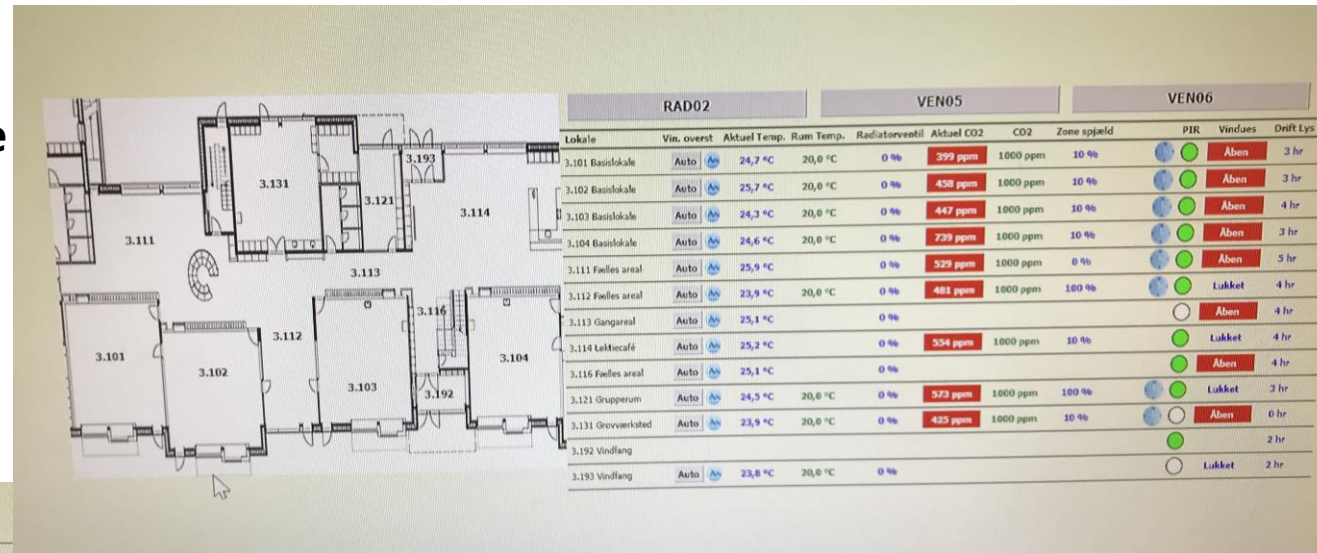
e

3.131
3.193
3.121
3.114
3.111
3.113
3.116
3.112
3.101
3.102
3.103
3.104
3.192

RAD02
VEN05
VEN06

| Lokale | Vin. overst | Aktuel Temp. | Rum Temp. | Radiatorventil | Aktuel CO2 | CO2 | Zone spjæld | PIR | Vindues | Drift Lys |
|---|---|---|---|---|---|---|---|---|---|---|
| 3.101 Basislokale | Auto | 24,7 °C | 20,0 °C | 0 % | 399 ppm | 1000 ppm | 10 % | | Åben | 3 hr |
| 3.102 Basislokale | Auto | 25,7 °C | 20,0 °C | 0 % | 458 ppm | 1000 ppm | 10 % | | Åben | 3 hr |
| 3.103 Basislokale | Auto | 24,3 °C | 20,0 °C | 0 % | 447 ppm | 1000 ppm | 10 % | | Åben | 4 hr |
| 3.104 Basislokale | Auto | 24,6 °C | 20,0 °C | 0 % | 739 ppm | 1000 ppm | 10 % | | Åben | 3 hr |
| 3.111 Fælles areal | Auto | 25,9 °C | | 0 % | 529 ppm | 1000 ppm | 0 % | | Åben | 5 hr |
| 3.112 Fælles areal | Auto | 23,9 °C | 20,0 °C | 0 % | 481 ppm | 1000 ppm | 100 % | | Lukket | 4 hr |
| 3.113 Gangareal | Auto | 25,1 °C | | 0 % | | | | | Åben | 4 hr |
| 3.114 Lektiecafé | Auto | 25,2 °C | | 0 % | 554 ppm | 1000 ppm | 10 % | | Lukket | 4 hr |
| 3.116 Fælles areal | Auto | 25,1 °C | | 0 % | | | | | Åben | 4 hr |
| 3.121 Grupperum | Auto | 24,5 °C | 20,0 °C | 0 % | 573 ppm | 1000 ppm | 100 % | | Lukket | 3 hr |
| 3.131 Grovværksted | Auto | 23,9 °C | 20,0 °C | 0 % | 425 ppm | 1000 ppm | 10 % | | Åben | 0 hr |
| 3.192 Vindfang | | | | | | | | | | 2 hr |
| 3.193 Vindfang | Auto | 23,8 °C | 20,0 °C | 0 % | | | | | Lukket | 2 hr |